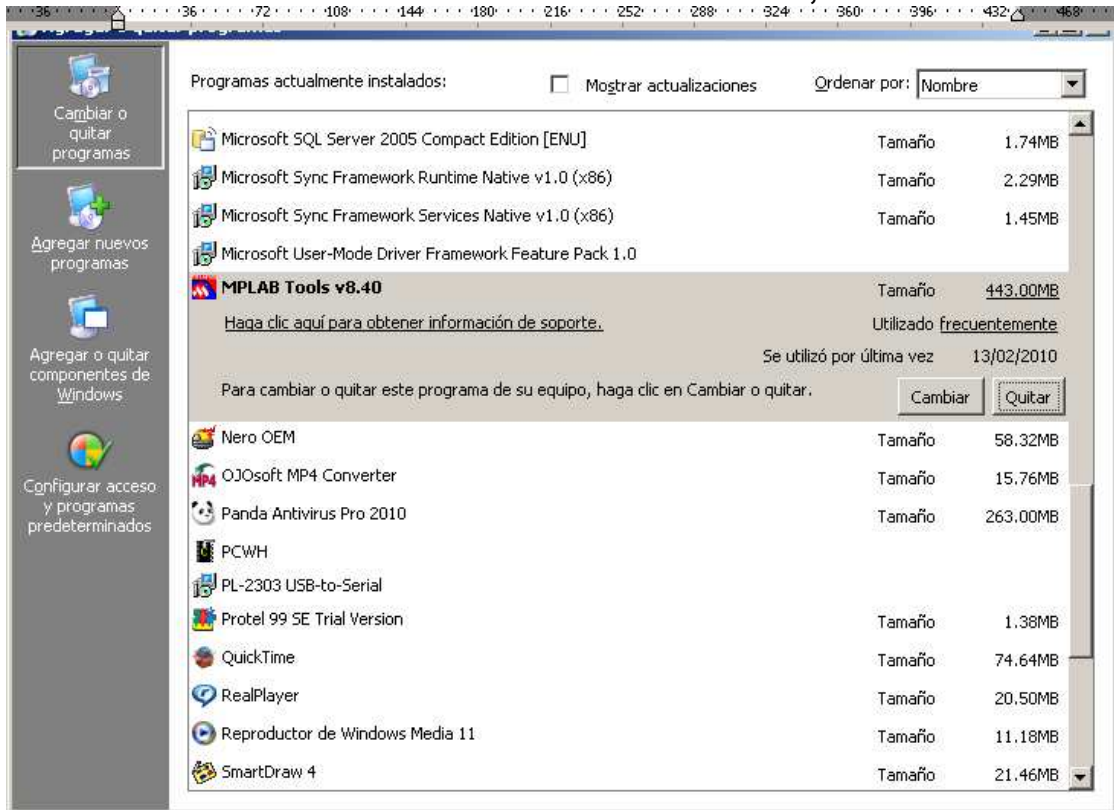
36 · 36 · 72 · 108 · 144 · 180 · 216 · 252 · 288 · 324 · 360 · 396 · 432 · 468

Cambiar o quitar programas

Agregar nuevos programas

Agregar o quitar componentes de Windows

Configurar acceso y programas predeterminados

Programas actualmente instalados:

Mostrar actualizaciones

Ordenar por: Nombre

| | | |
|---|---|---|
| Microsoft SQL Server 2005 Compact Edition [ENU] | Tamaño | 1.74MB |
| Microsoft Sync Framework Runtime Native v1.0 (x86) | Tamaño | 2.29MB |
| Microsoft Sync Framework Services Native v1.0 (x86) | Tamaño | 1.45MB |
| Microsoft User-Mode Driver Framework Feature Pack 1.0 | | |
| MPLAB Tools v8.40 | Tamaño | 443.00MB |

Haga clic aquí para obtener información de soporte.

Utilizado frecuentemente

Se utilizó por última vez 13/02/2010

Para cambiar o quitar este programa de su equipo, haga clic en Cambiar o quitar.

Cambiar

Quitar

| | | |
|---|---|---|
| Nero OEM | Tamaño | 58.32MB |
| OJOsoft MP4 Converter | Tamaño | 15.76MB |
| Panda Antivirus Pro 2010 | Tamaño | 263.00MB |
| PCWH | | |
| PL-2303 USB-to-Serial | | |
| Protel 99 SE Trial Version | Tamaño | 1.38MB |
| QuickTime | Tamaño | 74.64MB |
| RealPlayer | Tamaño | 20.50MB |
| Reproductor de Windows Media 11 | Tamaño | 11.18MB |
| SmartDraw 4 | Tamaño | 21.46MB |